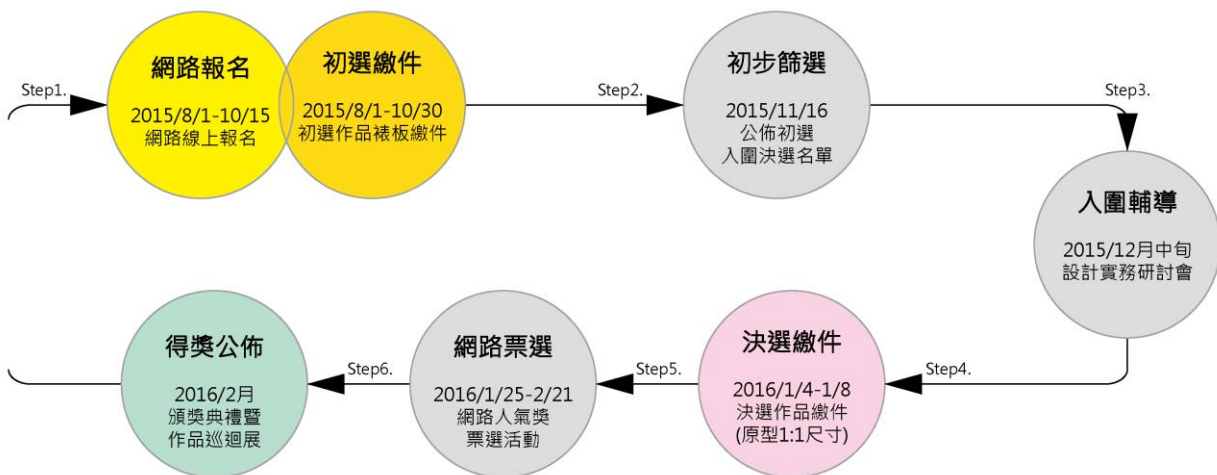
Step1.

網路報名

2015/8/1-10/15
網路線上報名

初選繳件

2015/8/1-10/30
初選作品裱板繳件

Step2.

初步篩選

2015/11/16
公佈初選
入圍決選名單

Step3.

入圍輔導

2015/12月中旬
設計實務研討會

Step4.

決選繳件

2016/1/4-1/8
決選作品繳件
(原型1:1尺寸)

Step5.

網路票選

2016/1/25-2/21
網路人氣獎
票選活動

Step6.

得獎公佈

2016/2月
頒獎典禮暨
作品巡迴展